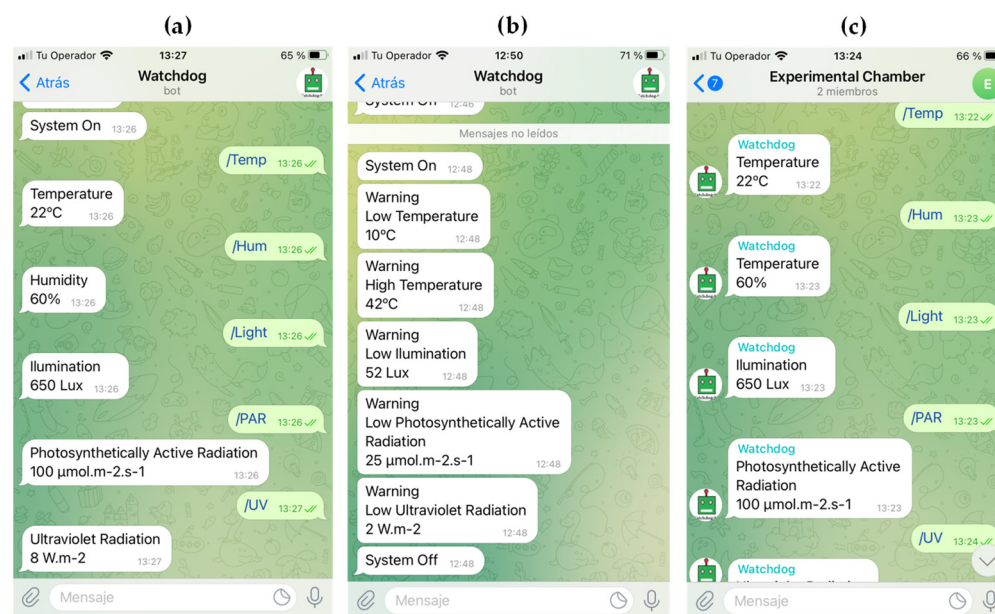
(a)

Tu Operador 13:27 65 %

Atrás

Watchdog
bot

System On 13:26

/Temp 13:26

Temperature
22ºC 13:26

/Hum 13:26

Humidity
60% 13:26

/Light 13:26

Ilumination
650 Lux 13:26

/PAR 13:26

Photosynthetically Active Radiation
100 µmol.m-2.s-1 13:26

/UV 13:27

Ultraviolet Radiation
8 W.m-2 13:27

Mensaje

(b)

Tu Operador 12:50 71 %

Atrás

Watchdog
bot

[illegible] 12:46

Mensajes no leídos

System On 12:48

Warning
Low Temperature
10ºC 12:48

Warning
High Temperature
42ºC 12:48

Warning
Low Ilumination
52 Lux 12:48

Warning
Low Photosynthetically Active Radiation
25 µmol.m-2.s-1 12:48

Warning
Low Ultraviolet Radiation
2 W.m-2 12:48

System Off 12:48

Mensaje

(c)

Tu Operador 13:24 66 %

7

Experimental Chamber
2 miembros

E

/Temp 13:22

Watchdog
Temperature
22ºC 13:22

/Hum 13:23

Watchdog
Temperature
60% 13:23

/Light 13:23

Watchdog
Ilumination
650 Lux 13:23

/PAR 13:23

Watchdog
Photosynthetically Active Radiation
100 µmol.m-2.s-1 13:23

/UV 13:24

Watchdog
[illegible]

Mensaje